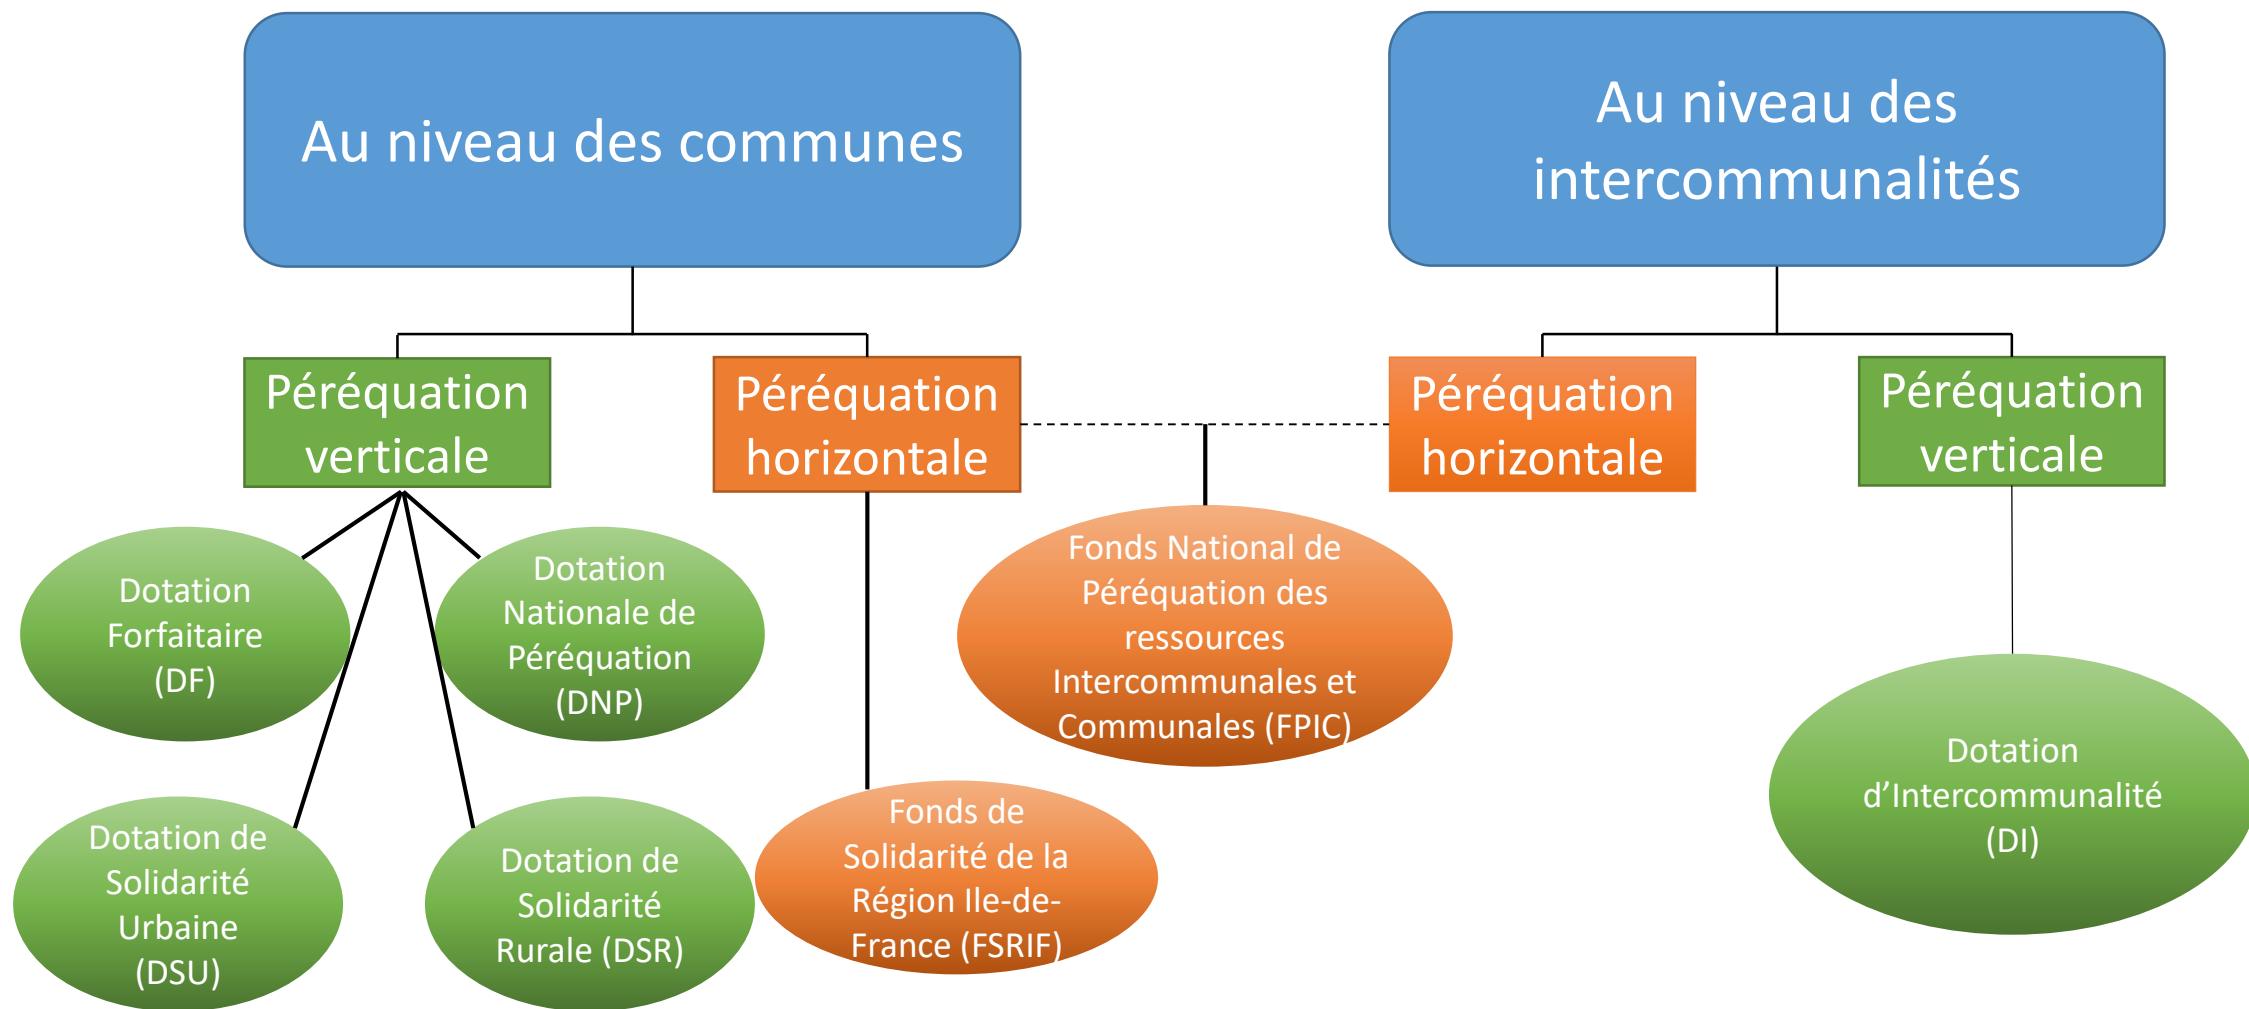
Au niveau des communes

Au niveau des intercommunalités

Péréquation verticale

Péréquation horizontale

Péréquation horizontale

Péréquation verticale

Dotation Forfaitaire (DF)

Dotation Nationale de Péréquation (DNP)

Fonds National de Péréquation des ressources Intercommunales et Communales (FPIC)

Dotation d'Intercommunalité (DI)

Dotation de Solidarité Urbaine (DSU)

Dotation de Solidarité Rurale (DSR)

Fonds de Solidarité de la Région Ile-de-France (FSRIF)